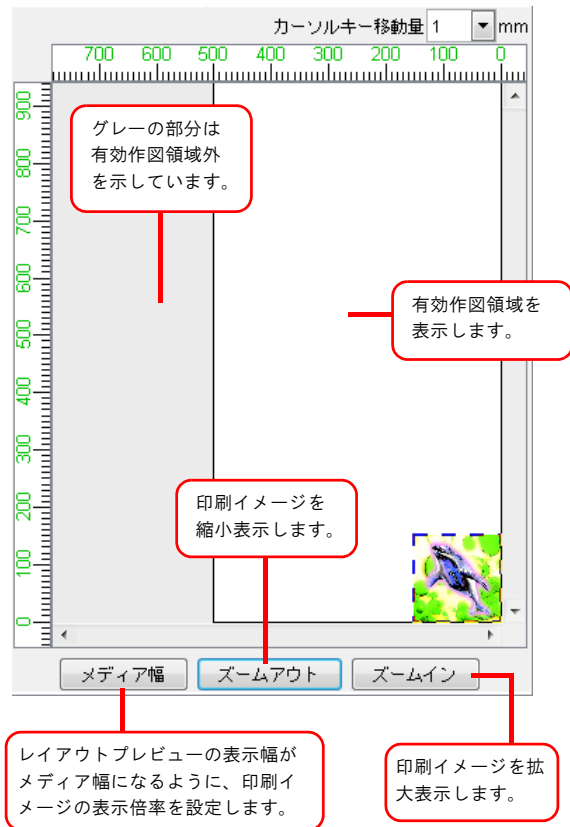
カーソルキー移動量 1 mm

700 600 500 400 300 200 100 0

900 800 700 600 500 400 300 200 100 0

グレーの部分は有効作図領域外を示しています。

有効作図領域を表示します。

印刷イメージを縮小表示します。

メディア幅

ズームアウト

ズームイン

レイアウトプレビューの表示幅がメディア幅になるように、印刷イメージの表示倍率を設定します。

印刷イメージを拡大表示します。